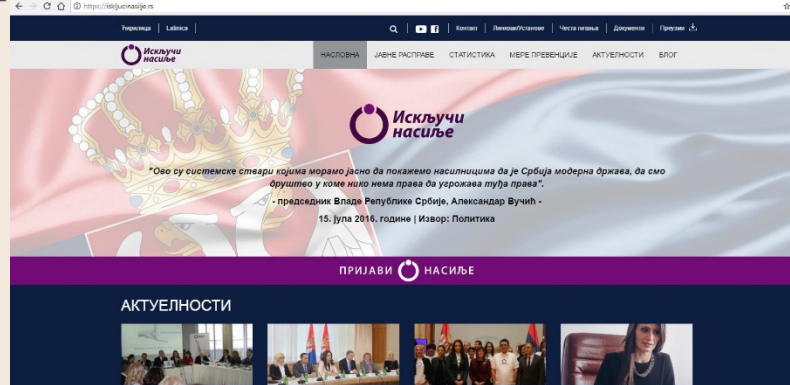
https://iskljucinasilje.rs

Ћирилица Latinica

Контакт Линкови/Установе Честа питања Документи Преузми

Искључи насиље

НАСЛОВНА ЈАВНЕ РАСПРАВЕ СТАТИСТИКА МЕРЕ ПРЕВЕНЦИЈЕ АКТУЕЛНОСТИ БЛОГ

Искључи насиље

"Ово су системске ствари којима морамо јасно да покажемо насилницима да је Србија модерна држава, да смо друштво у коме нико нема права да угрожава туђа права".

- председник Владе Републике Србије, Александар Вучић -

15. јула 2016. године | Извор: Политика

ПРИЈАВИ НАСИЉЕ

АКТУЕЛНОСТИ